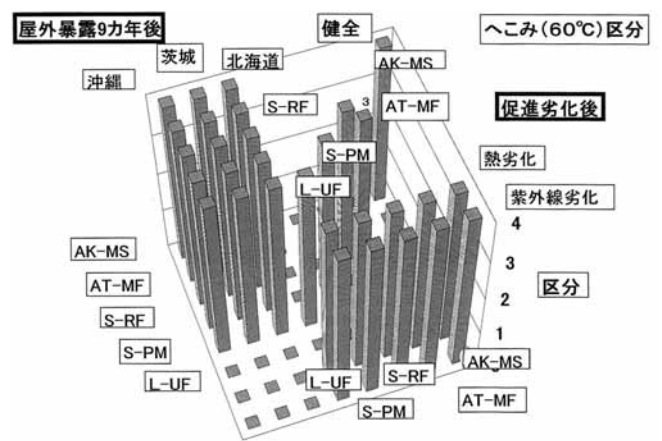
屋外暴露9カ年後

健全

へこみ(60℃)区分

茨城

北海道

沖縄

AK-MS

S-RF

3

AT-MF

促進劣化後

S-PM

熱劣化

L-UF

紫外線劣化

4

3

区分

2

1

AK-MS

AT-MF

S-RF

S-PM

L-UF

L-UF

S-RF

AK-MS

S-PM

AT-MF